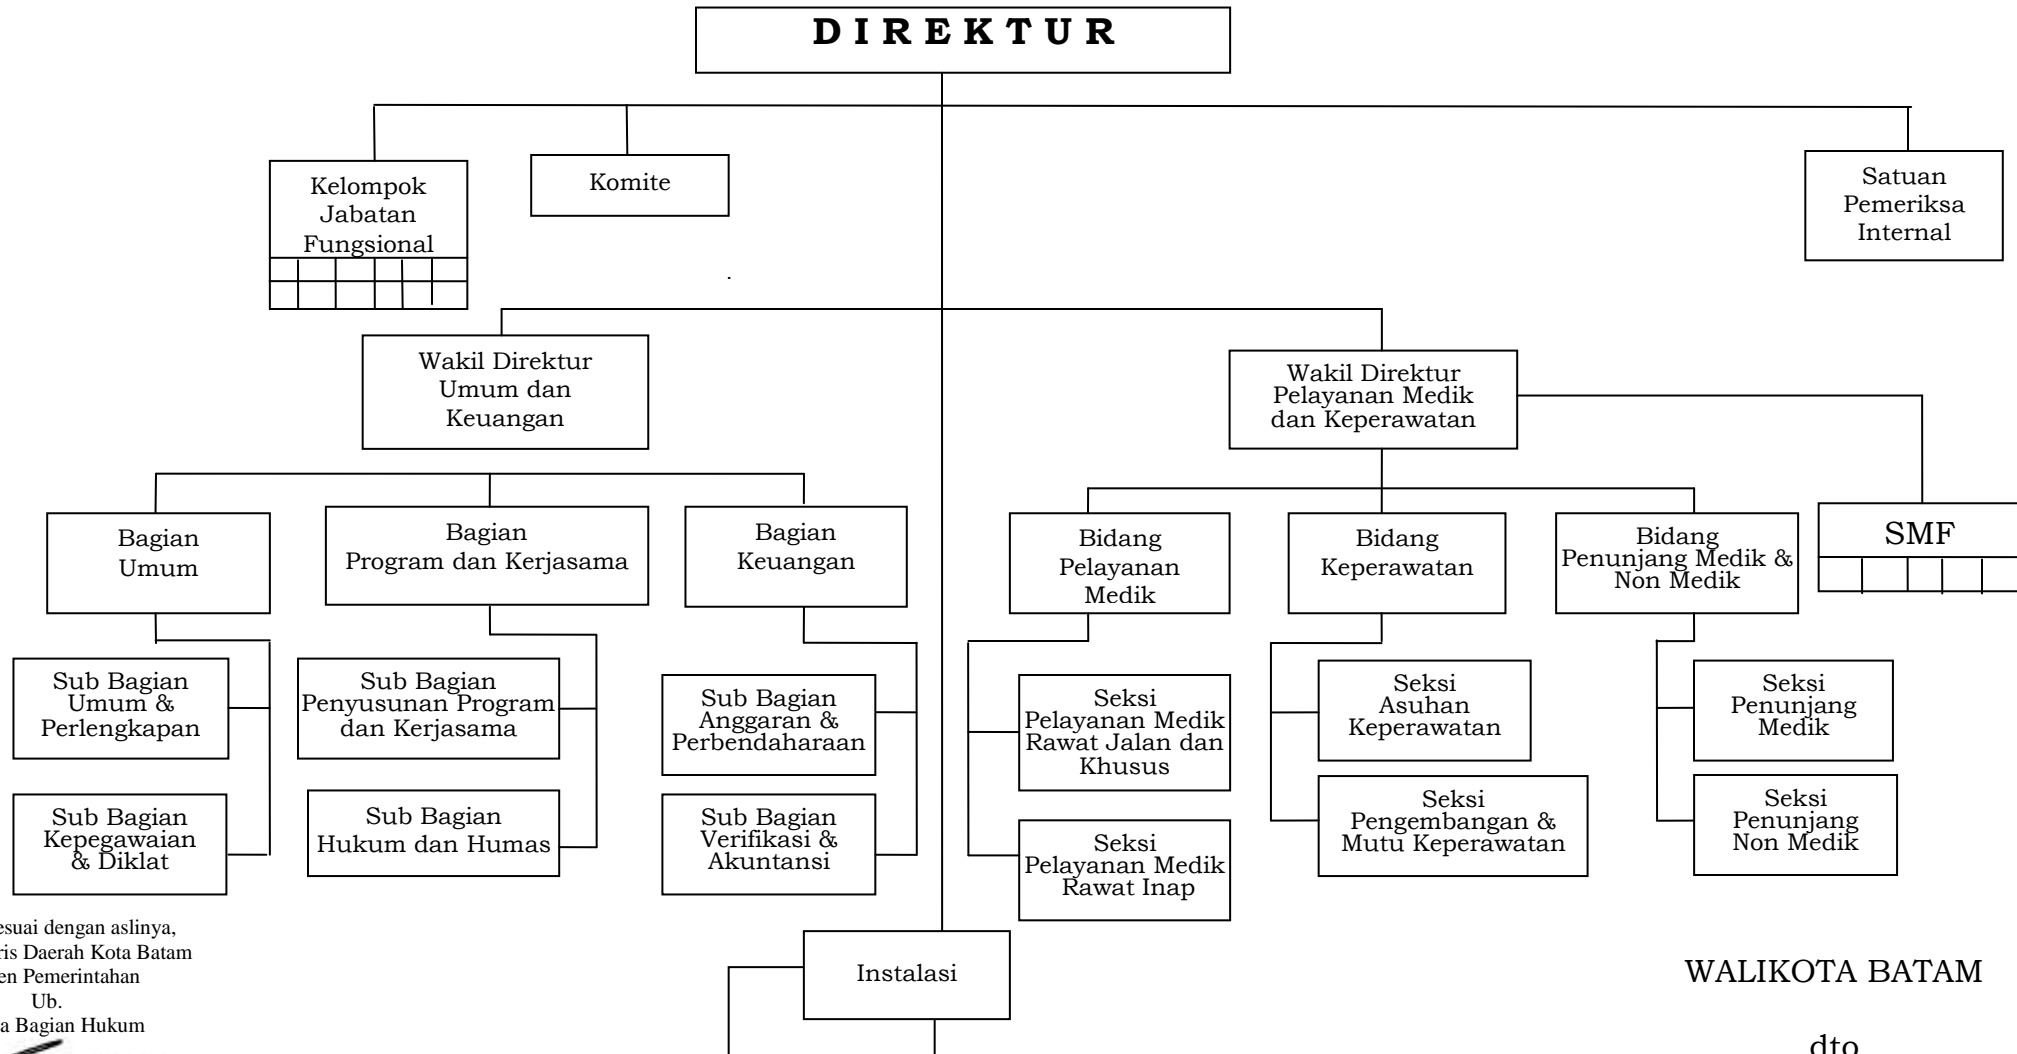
D I R E K T U R

Kelompok Jabatan Fungsional

Komite

Satuan Pemeriksa Internal

Wakil Direktur Umum dan Keuangan

Wakil Direktur Pelayanan Medik dan Keperawatan

Bagian Umum

Bagian Program dan Kerjasama

Bagian Keuangan

Bidang Pelayanan Medik

Bidang Keperawatan

Bidang Penunjang Medik & Non Medik

SMF

Sub Bagian Umum & Perlengkapan

Sub Bagian Kepegawaian & Diklat

Sub Bagian Penyusunan Program dan Kerjasama

Sub Bagian Hukum dan Humas

Sub Bagian Anggaran & Perbendaharaan

Sub Bagian Verifikasi & Akuntansi

Seksi Pelayanan Medik Rawat Jalan dan Khusus

Seksi Pelayanan Medik Rawat Inap

Seksi Asuhan Keperawatan

Seksi Pengembangan & Mutu Keperawatan

Seksi Penunjang Medik

Seksi Penunjang Non Medik

Instalasi

esuai dengan aslinya,
ris Daerah Kota Batam
en Pemerintahan
Ub.
a Bagian Hukum

WALIKOTA BATAM

dto